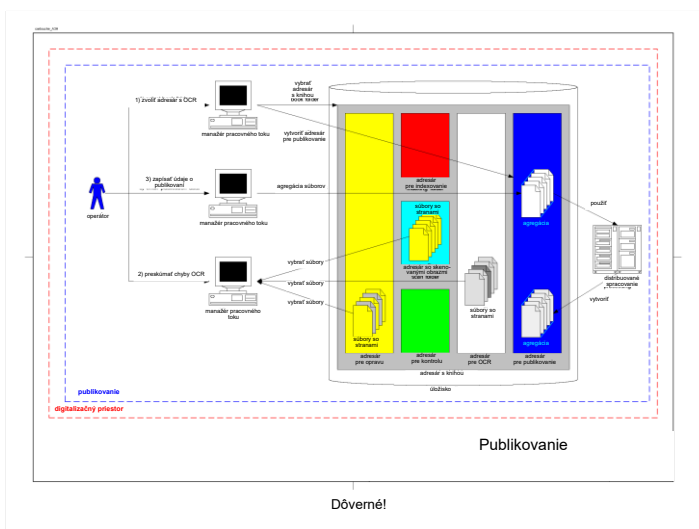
1) zvoliť adresár s OCR

manažér pracovného toku

vybrať adresár s knihou book folder

vytvoriť adresár pre publikovanie

3) zapísať údaje o publikovaní

agregácia súborov

operátor

manažér pracovného toku

2) preskúmať chyby OCR

manažér pracovného toku

vybrať súbory

vybrať súbory

vybrať súbory

adresár pre indexovanie

súbory so stranami

adresár so skenovanými obrazmi scan folder

súbory so stranami

súbory so stranami

adresár pre opravu

adresár pre kontrolu

adresár pre OCR

adresár pre publikovanie

agregácia

agregácia

použiť

distribuované spracovanie

vytvoriť

adresár s knihou

úložisko

publikovanie

digitalizačný priestor

Publikovanie

Dôverné!